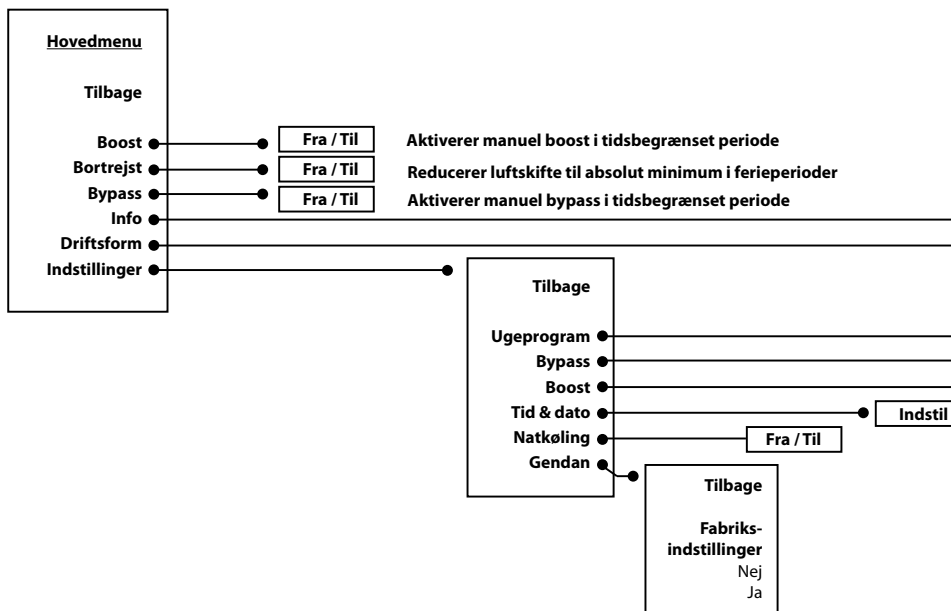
Hovedmenu

Tilbage

Boost
Bortrejst
Bypass
Info
Driftsform
Indstillinger

Fra / Til
Fra / Til
Fra / Til

Aktiverer manuel boost i tidsbegrænset periode
Reducerer luftskifte til absolut minimum i ferieperioder
Aktiverer manuel bypass i tidsbegrænset periode

Tilbage

Ugeprogram
Bypass
Boost
Tid & dato
Natkøling
Gendan

Indstil

Fra / Til

Tilbage

Fabriksindstillinger
Nej
Ja